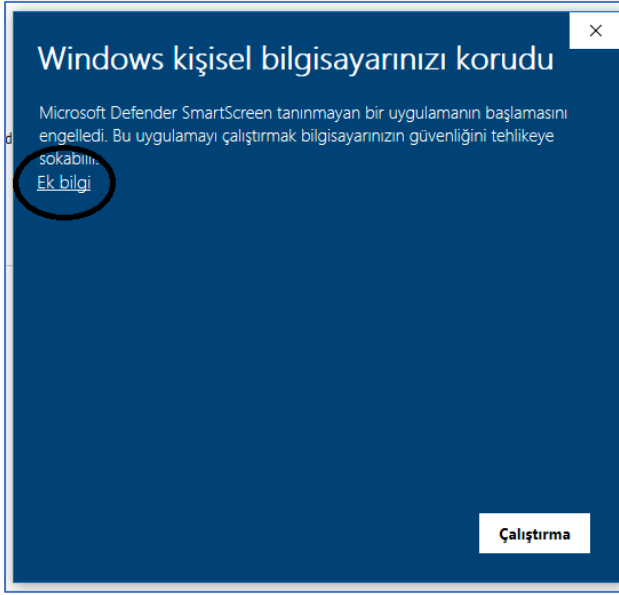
×

Windows kişisel bilgisayarınızı korudu

Microsoft Defender SmartScreen tanınmayan bir uygulamanın başlamasını engelledi. Bu uygulamayı çalıştırmak bilgisayarınızın güvenliğini tehlikeye sokabilir.

Ek bilgi

Çalıştırma